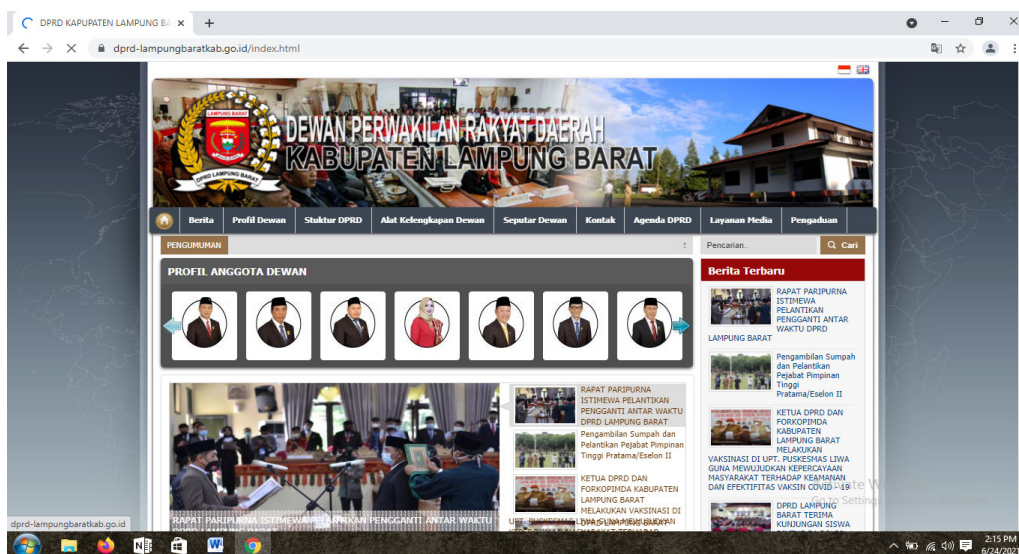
DPRD KAPUPATEN LAMPUNG BA ×
dprd-lampungbaratkab.go.id/index.html

LAMPUNG BARAT
DPRD LAMPUNG BARAT
DEWAN PERWAKILAN RAKYAT DAERAH
KABUPATEN LAMPUNG BARAT

Berita | Profil Dewan | Stuktur DPRD | Alat Kelengkapan Dewan | Seputar Dewan | Kontak | Agenda DPRD | Layanan Media | Pengaduan

PENGUMUMAN
Pencarian..
Cari

PROFIL ANGGOTA DEWAN

RAPAT PARIPURNA ISTIMEWA PELANTIKAN PENGGANTI ANTAR WAKTU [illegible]

RAPAT PARIPURNA ISTIMEWA PELANTIKAN PENGGANTI ANTAR WAKTU DPRD LAMPUNG BARAT

Pengambilan Sumpah dan Pelantikan Pejabat Pimpinan Tinggi Pratama/Eselon II

KETUA DPRD DAN FORKOPIMDA KABUPATEN LAMPUNG BARAT MELAKUKAN VAKSINASI DI UPT. PUSKESMAS LIWA GUNA MEWUJUDKAN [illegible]

Berita Terbaru

RAPAT PARIPURNA ISTIMEWA PELANTIKAN PENGGANTI ANTAR WAKTU DPRD LAMPUNG BARAT

Pengambilan Sumpah dan Pelantikan Pejabat Pimpinan Tinggi Pratama/Eselon II

KETUA DPRD DAN FORKOPIMDA KABUPATEN LAMPUNG BARAT MELAKUKAN VAKSINASI DI UPT. PUSKESMAS LIWA GUNA MEWUJUDKAN KEPERCAYAAN MASYARAKAT TERHADAP KEAMANAN DAN EFEKTIFITAS VAKSIN COVID - 19

DPRD LAMPUNG BARAT TERIMA KUNJUNGAN SISWA

Activate Windows
Go to Settings to activate Windows.

dprd-lampungbaratkab.go.id

2:15 PM
6/24/2021